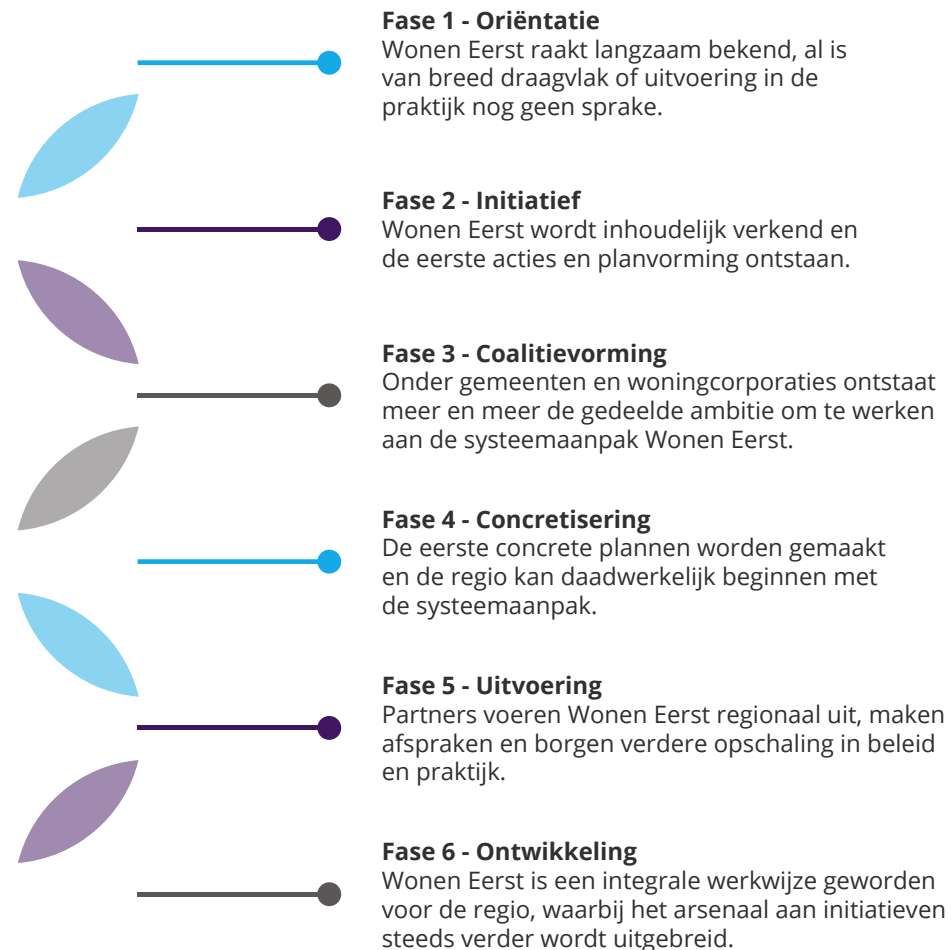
**Fase 1 - Oriëntatie**
Wonen Eerst raakt langzaam bekend, al is van breed draagvlak of uitvoering in de praktijk nog geen sprake.

**Fase 2 - Initiatief**
Wonen Eerst wordt inhoudelijk verkend en de eerste acties en planvorming ontstaan.

**Fase 3 - Coalitievorming**
Onder gemeenten en woningcorporaties ontstaat meer en meer de gedeelde ambitie om te werken aan de systeemaanpak Wonen Eerst.

**Fase 4 - Concretisering**
De eerste concrete plannen worden gemaakt en de regio kan daadwerkelijk beginnen met de systeemaanpak.

**Fase 5 - Uitvoering**
Partners voeren Wonen Eerst regionaal uit, maken afspraken en borgen verdere opschaling in beleid en praktijk.

**Fase 6 - Ontwikkeling**
Wonen Eerst is een integrale werkwijze geworden voor de regio, waarbij het arsenaal aan initiatieven steeds verder wordt uitgebreid.